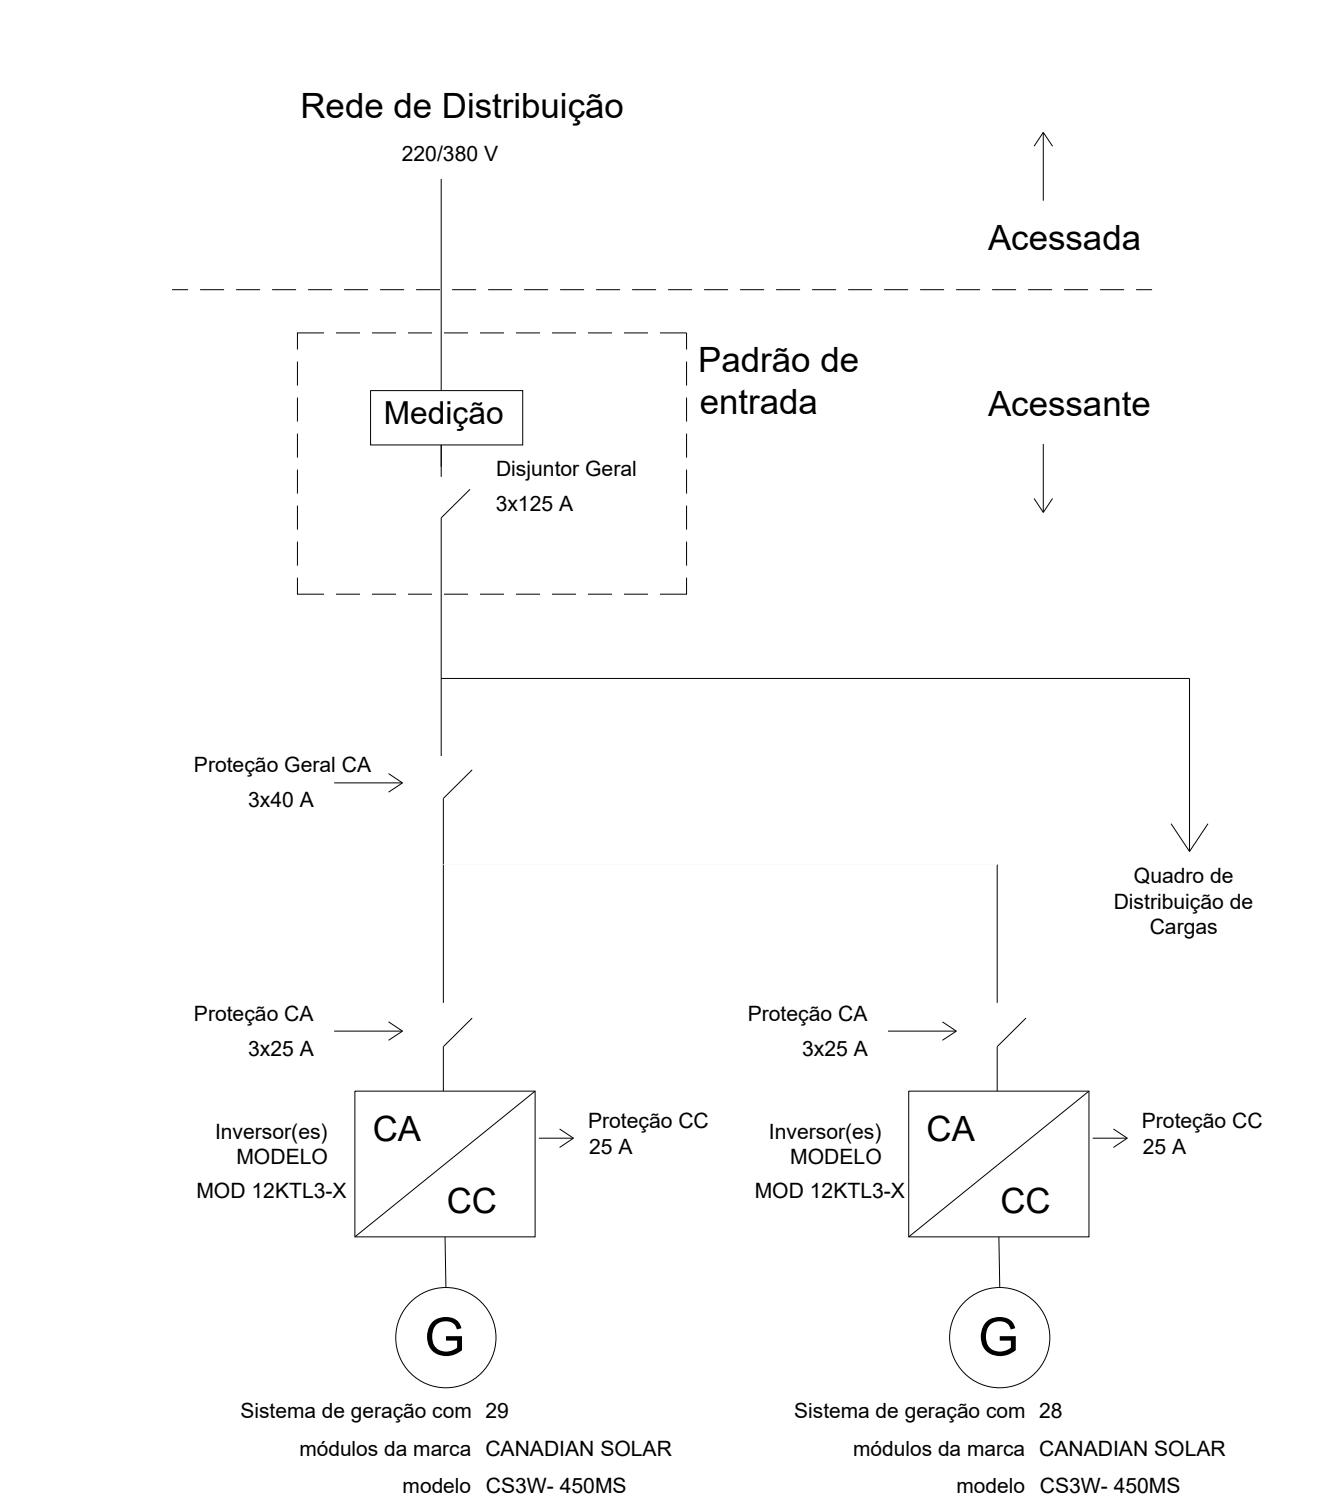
Rede de Distribuição

220/380 V

Acessada

Padrão de entrada

Medição

Acessante

Disjuntor Geral
3x125 A

Proteção Geral CA
3x40 A

Quadro de Distribuição de Cargas

Proteção CA
3x25 A

Inversor(es)
MODELO
MOD 12KTL3-X

CA

CC

Proteção CC
25 A

G

Sistema de geração com 29
módulos da marca CANADIAN SOLAR
modelo CS3W- 450MS

Proteção CA
3x25 A

Inversor(es)
MODELO
MOD 12KTL3-X

CA

CC

Proteção CC
25 A

G

Sistema de geração com 28
módulos da marca CANADIAN SOLAR
modelo CS3W- 450MS